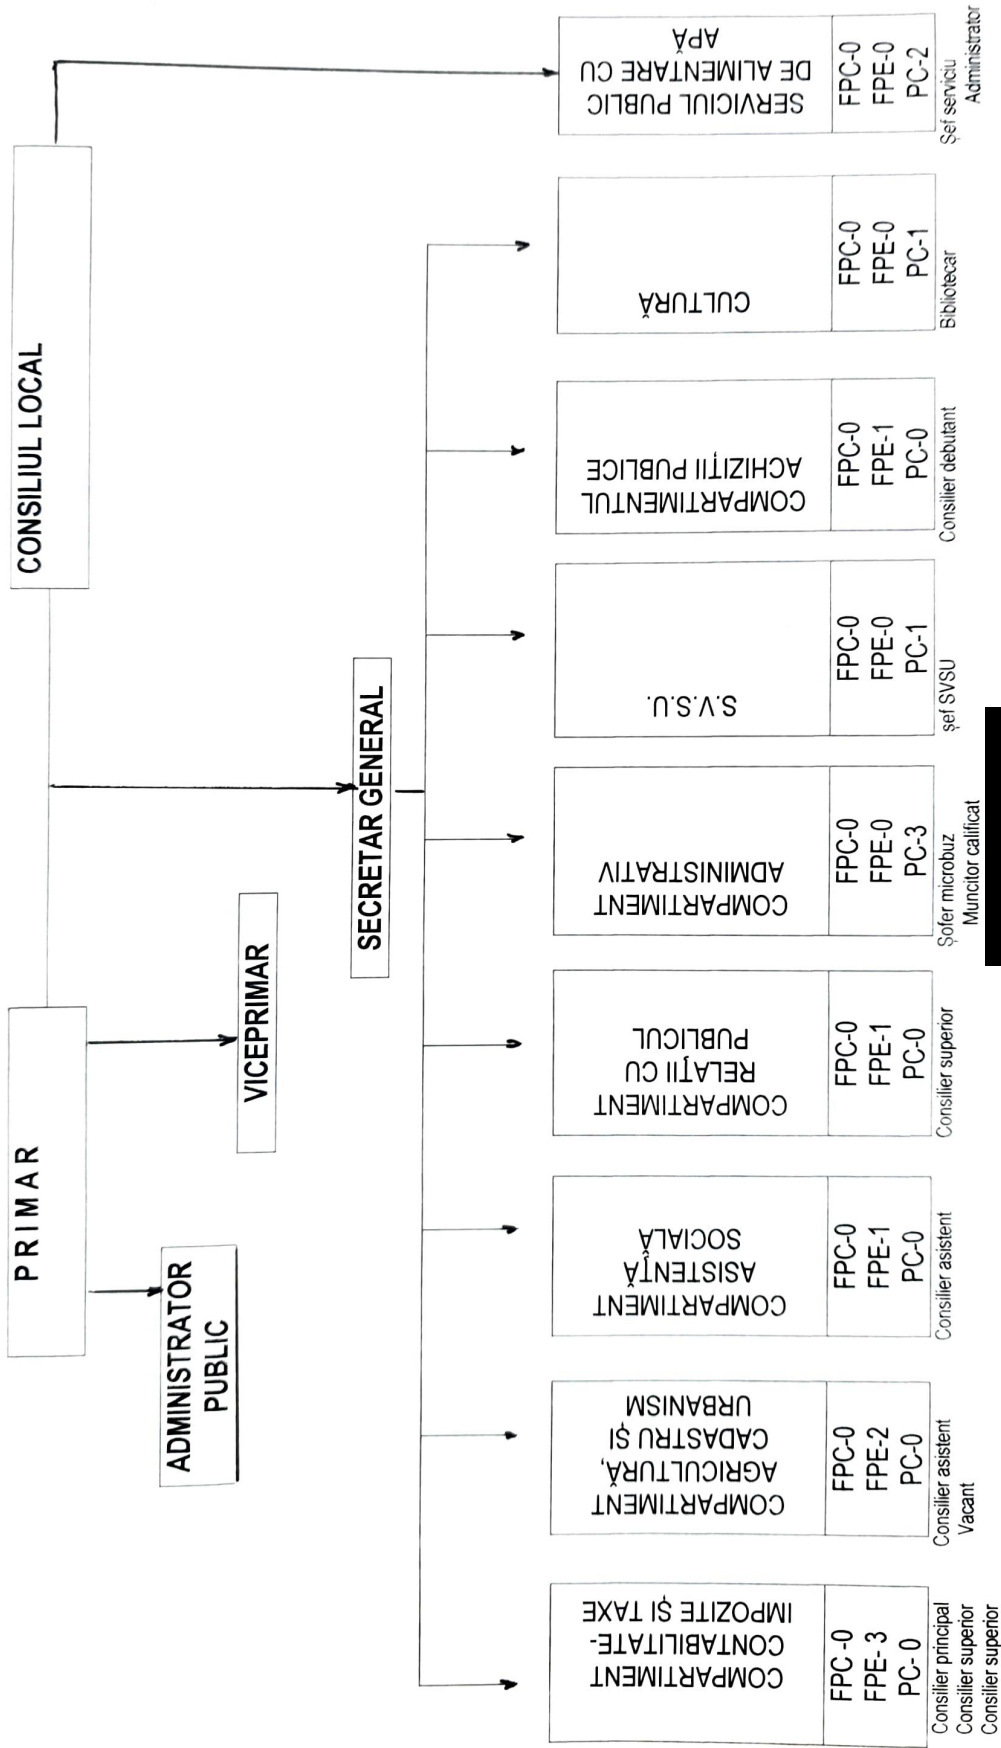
CONSILIUL LOCAL

PRIMAR

ADMINISTRATOR PUBLIC

VICEPRIMAR

SECRETAR GENERAL

SERVICIUL PUBLIC DE ALIMENTARE CU APĂ
FPC-0
FPE-0
PC-2
Șef serviciu
Administrator

CULTURĂ
FPC-0
FPE-0
PC-1
Bibliotecar

COMPARTIMENTUL ACHIZIȚII PUBLICE
FPC-0
FPE-1
PC-0
Consilier debutant

S.V.S.U.
FPC-0
FPE-0
PC-1
șef SVSU

COMPARTIMENT ADMINISTRATIV
FPC-0
FPE-0
PC-3
Șofer microbuz
Muncitor calificat

COMPARTIMENT RELAȚII CU PUBLICUL
FPC-0
FPE-1
PC-0
Consilier superior

COMPARTIMENT ASISTENȚĂ SOCIALĂ
FPC-0
FPE-1
PC-0
Consilier asistent

COMPARTIMENT AGRICULTURĂ, CADASTRU ȘI URBANISM
FPC-0
FPE-2
PC-0
Consilier asistent
Vacant

COMPARTIMENT CONTABILITATE-IMPOZITE ȘI TAXE
FPC -0
FPE- 3
PC- 0
Consilier principal
Consilier superior
Consilier superior